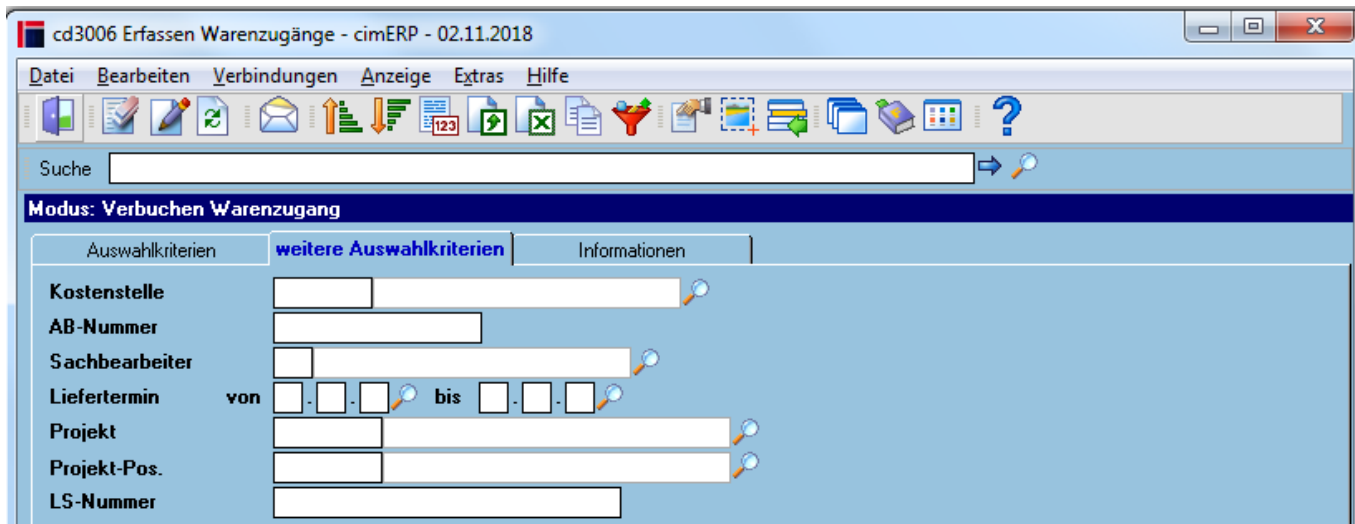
cd3006 Erfassen Warenzugänge - cimERP - 02.11.2018

Datei Bearbeiten Verbindungen Anzeige Extras Hilfe

123

Suche

Modus: Verbuchen Warenzugang

Auswahlkriterien | weitere Auswahlkriterien | Informationen

Kostenstelle
AB-Nummer
Sachbearbeiter
Liefertermin von . . bis . .
Projekt
Projekt-Pos.
LS-Nummer